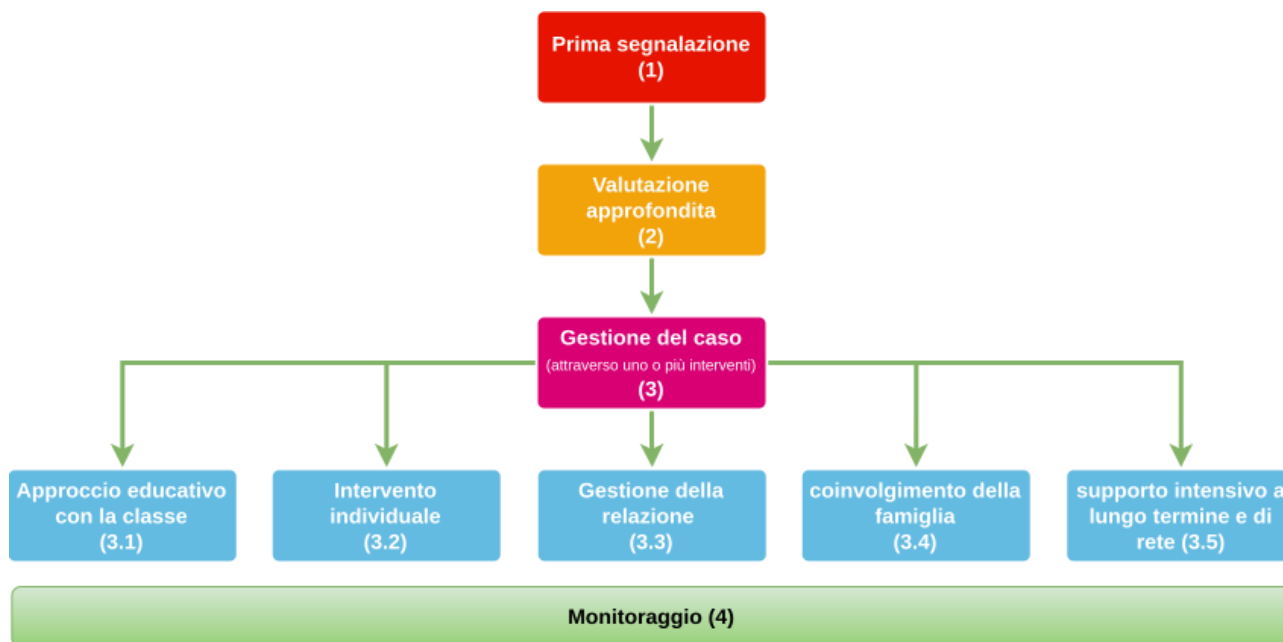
Prima segnalazione
(1)

Valutazione approfondita
(2)

Gestione del caso
(attraverso uno o più interventi)
(3)

Approccio educativo con la classe
(3.1)

Intervento individuale
(3.2)

Gestione della relazione
(3.3)

coinvolgimento della famiglia
(3.4)

supporto intensivo a lungo termine e di rete (3.5)

Monitoraggio (4)